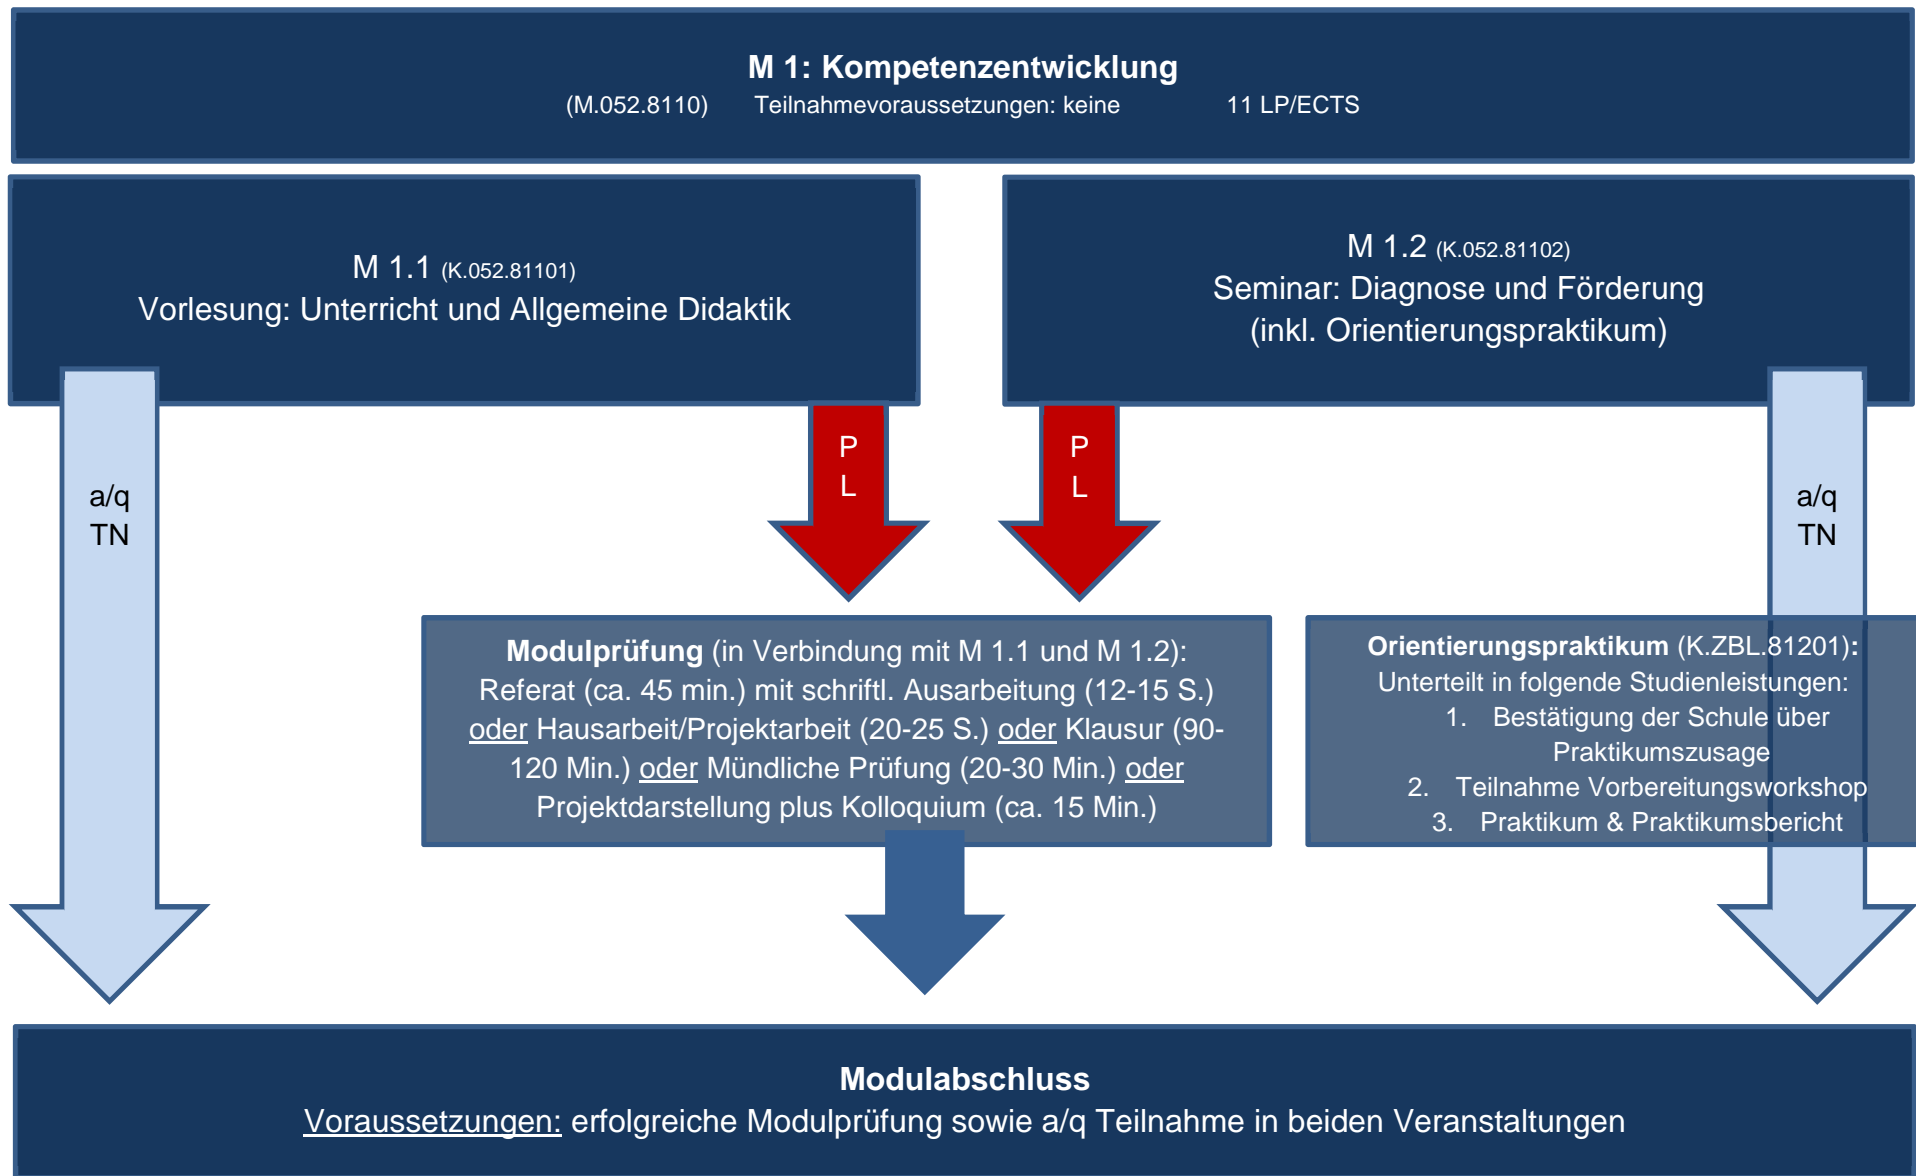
**M 1: Kompetenzentwicklung**
(M.052.8110) Teilnahmevoraussetzungen: keine 11 LP/ECTS

M 1.1 (K.052.81101)
Vorlesung: Unterricht und Allgemeine Didaktik

M 1.2 (K.052.81102)
Seminar: Diagnose und Förderung (inkl. Orientierungspraktikum)

a/q TN

P L

P L

a/q TN

**Modulprüfung** (in Verbindung mit M 1.1 und M 1.2): Referat (ca. 45 min.) mit schriftl. Ausarbeitung (12-15 S.) oder Hausarbeit/Projektarbeit (20-25 S.) oder Klausur (90-120 Min.) oder Mündliche Prüfung (20-30 Min.) oder Projektdarstellung plus Kolloquium (ca. 15 Min.)

**Orientierungspraktikum** (K.ZBL.81201): Unterteilt in folgende Studienleistungen:
1. Bestätigung der Schule über Praktikumszusage
2. Teilnahme Vorbereitungsworkshop
3. Praktikum & Praktikumsbericht

**Modulabschluss**
Voraussetzungen: erfolgreiche Modulprüfung sowie a/q Teilnahme in beiden Veranstaltungen